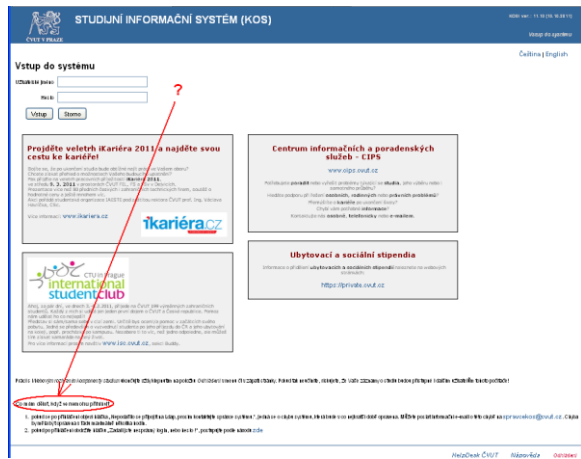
ČVUT V PRAZE

STUDIJNÍ INFORMAČNÍ SYSTÉM (KOS)

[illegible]

Vstup do systému

Čeština | English

Vstup do systému

Uživatelské jméno

Heslo

Vstup Storno

?

Projděte veletrh iKariéra 2011 a najděte svou cestu ke kariéře!

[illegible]

Více informací: www.ikariera.cz

ikariéra.cz

Centrum informačních a poradenských služeb - CIPS

www.cips.cvut.cz

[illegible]

Ubytovací a sociální stipendia

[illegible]

https://private.skm.cvut.cz

CTU in Prague international studentclub

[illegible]

www.isc.cvut.cz

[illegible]

Co mám dělat, když se nemohu přihlásit

1. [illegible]

2. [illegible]

HelpDesk ČVUT Nápověda Odhlásit